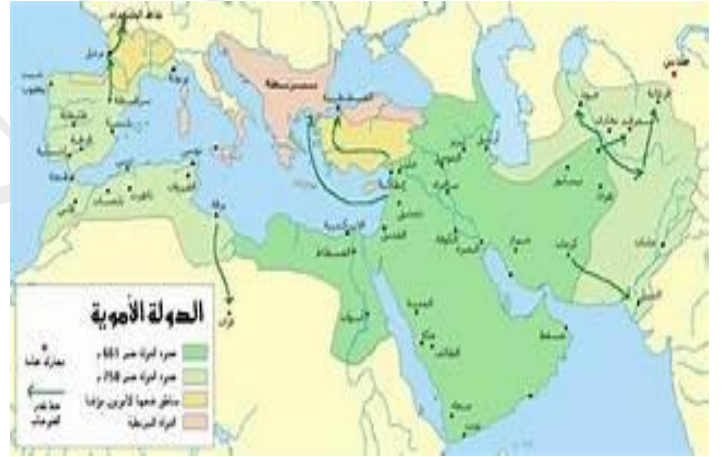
الدولة الأموية

حدود الدولة عند 661 م
حدود الدولة عند 750 م
مناطق خضعت للأمويين مؤقتا
الدولة البيزنطية

معارك هامة
خط سير الفتوحات

القسطنطينية
دمشق
القدس
مكة
المدينة
الكوفة
البصرة
الطائف
القيروان
قرطبة
طليطلة
برقة
طرابلس
الإسكندرية
الفسطاط
سمرقند
بخارى
فرغانة
مرو
كابل
الملتان
الديبل
كرمان
شيراز
هراة
صنعاء
عدن
مسقط
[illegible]